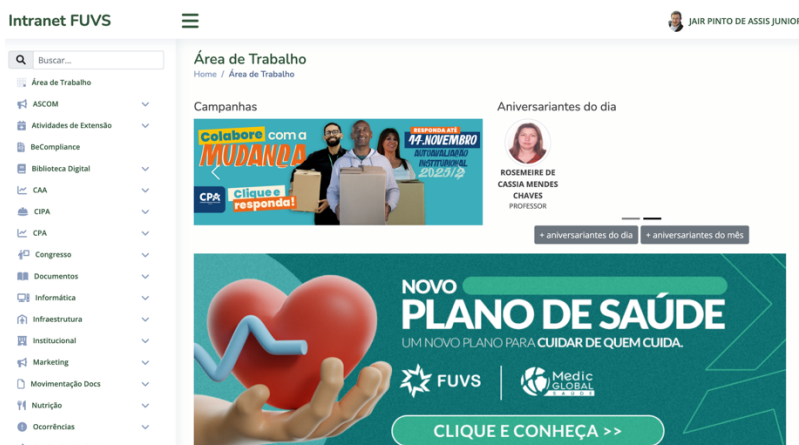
Intranet FUVS

JAIR PINTO DE ASSIS JUNIOR

Buscar...

Área de Trabalho
ASCOM
Atividades de Extensão
BeCompliance
Biblioteca Digital
CAA
CIPA
CPA
Congresso
Documentos
Informática
Infraestrutura
Institucional
Marketing
Movimentação Docs
Nutrição
Ocorrências

Área de Trabalho

Home / Área de Trabalho

Campanhas

Colabore com a MUDANÇA

RESPONDA ATÉ 14 NOVEMBRO

AUTOAVALIAÇÃO INSTITUCIONAL 2023/2

CPA

Clique e responda!

Aniversariantes do dia

ROSEMEIRE DE CASSIA MENDES CHAVES

PROFESSOR

+ aniversariantes do dia

+ aniversariantes do mês

NOVO PLANO DE SAÚDE

UM NOVO PLANO PARA CUIDAR DE QUEM CUIDA.

FUVS

Medic GLOBAL SAÚDE

CLIQUE E CONHEÇA >>